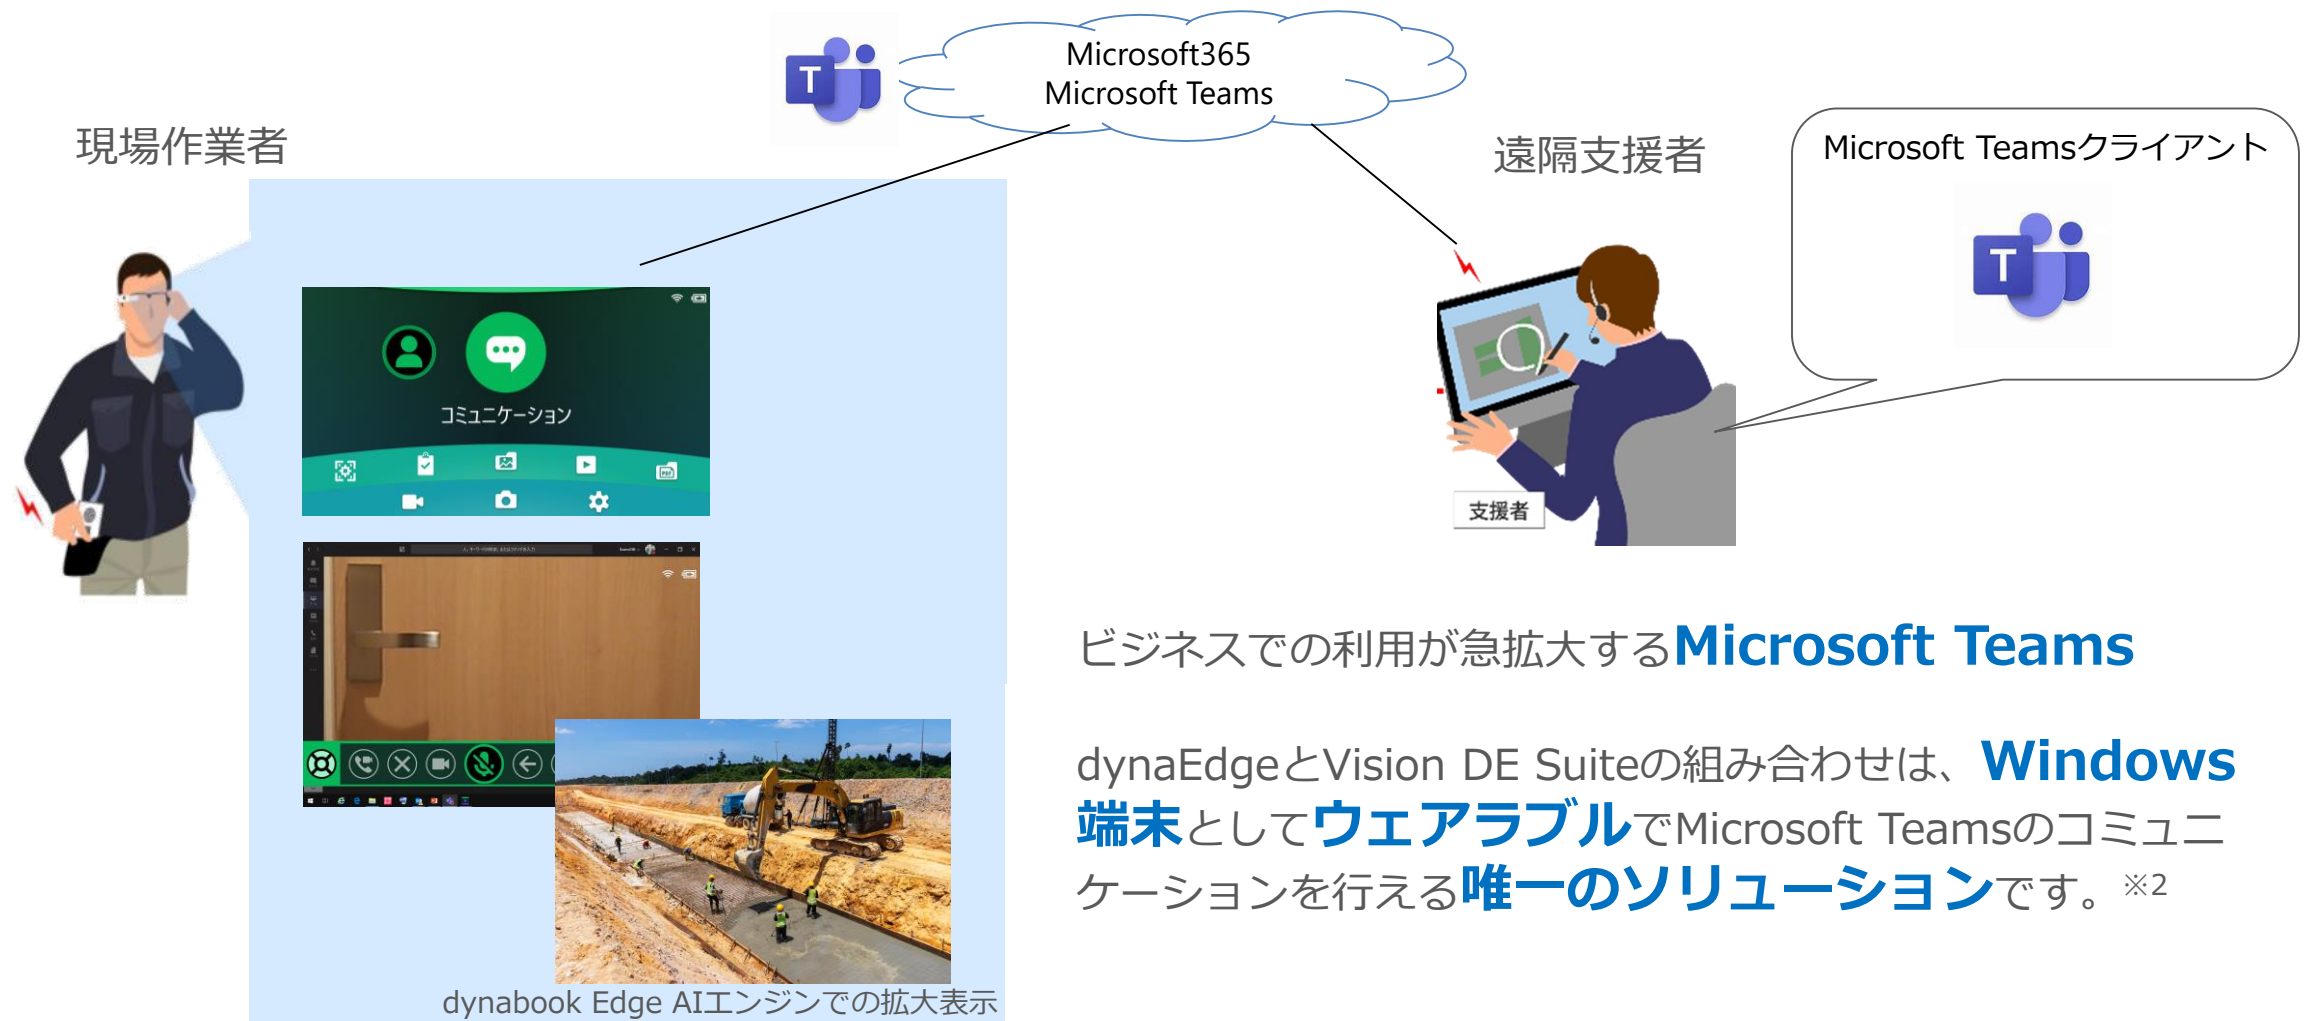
Microsoft365
Microsoft Teams

現場作業者

遠隔支援者

Microsoft Teamsクライアント

コミュニケーション

支援者

ビジネスでの利用が急拡大するMicrosoft Teams

dynaEdgeとVision DE Suiteの組み合わせは、Windows端末としてウェアラブルでMicrosoft Teamsのコミュニケーションを行える唯一のソリューションです。※2

dynabook Edge AIエンジンでの拡大表示